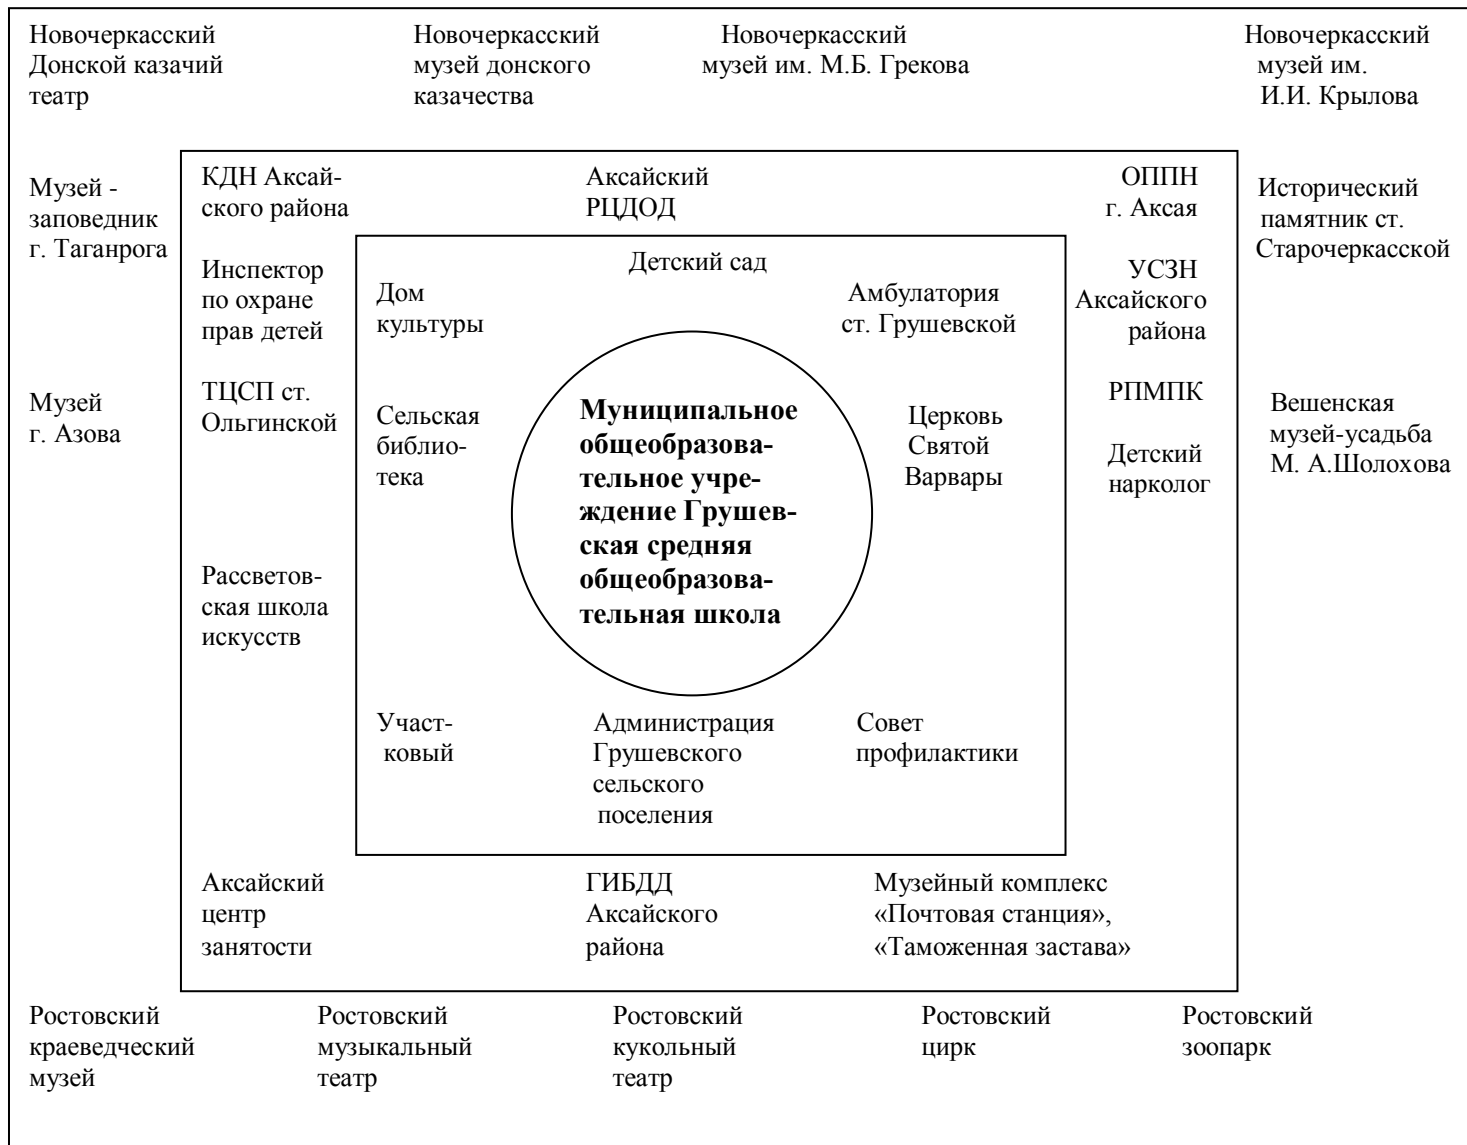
Новочеркасский Донской казачий театр

Новочеркасский музей донского казачества

Новочеркасский музей им. М.Б. Грекова

Новочеркасский музей им. И.И. Крылова

Музей - заповедник г. Таганрога

КДН Аксайского района

Аксайский РЦДОД

ОППН г. Аксая

Исторический памятник ст. Старочеркасской

Инспектор по охране прав детей

Детский сад

Дом культуры

Амбулатория ст. Грушевской

УСЗН Аксайского района

Музей г. Азова

ТЦСП ст. Ольгинской

Сельская библиотека

**Муниципальное общеобразовательное учреждение Грушевская средняя общеобразовательная школа**

Церковь Святой Варвары

РПМПК

Детский нарколог

Вешенская музей-усадьба М. А.Шолохова

Рассветовская школа искусств

Участковый

Администрация Грушевского сельского поселения

Совет профилактики

Аксайский центр занятости

ГИБДД Аксайского района

Музейный комплекс «Почтовая станция», «Таможенная застава»

Ростовский краеведческий музей

Ростовский музыкальный театр

Ростовский кукольный театр

Ростовский цирк

Ростовский зоопарк